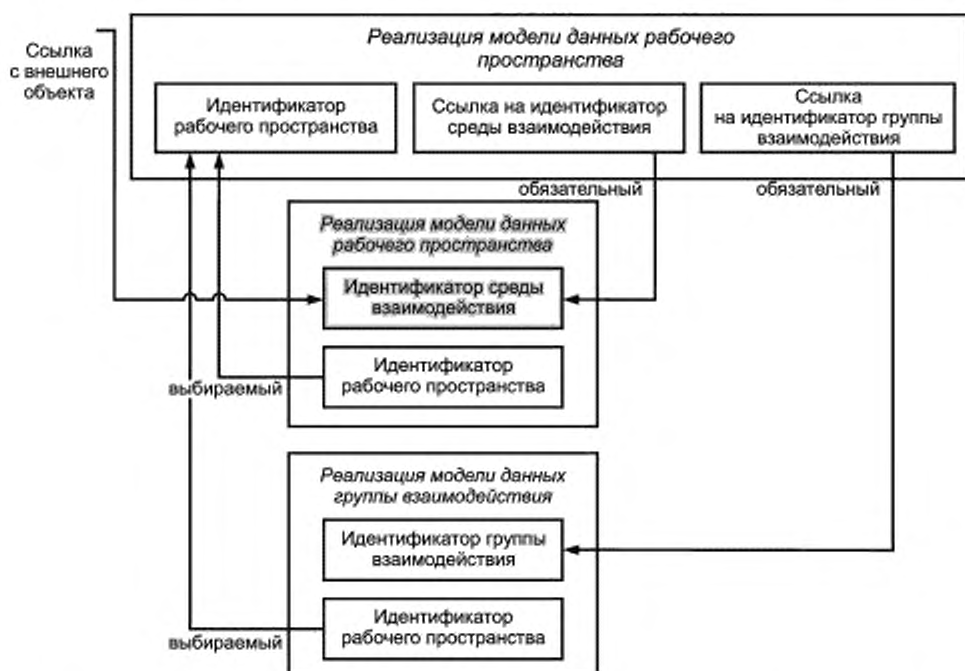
Реализация модели данных рабочего пространства

Ссылка с внешнего объекта

Идентификатор рабочего пространства

Ссылка на идентификатор среды взаимодействия

Ссылка на идентификатор группы взаимодействия

обязательный

обязательный

Реализация модели данных рабочего пространства

Идентификатор среды взаимодействия

Идентификатор рабочего пространства

выбираемый

Реализация модели данных группы взаимодействия

Идентификатор группы взаимодействия

Идентификатор рабочего пространства

выбираемый